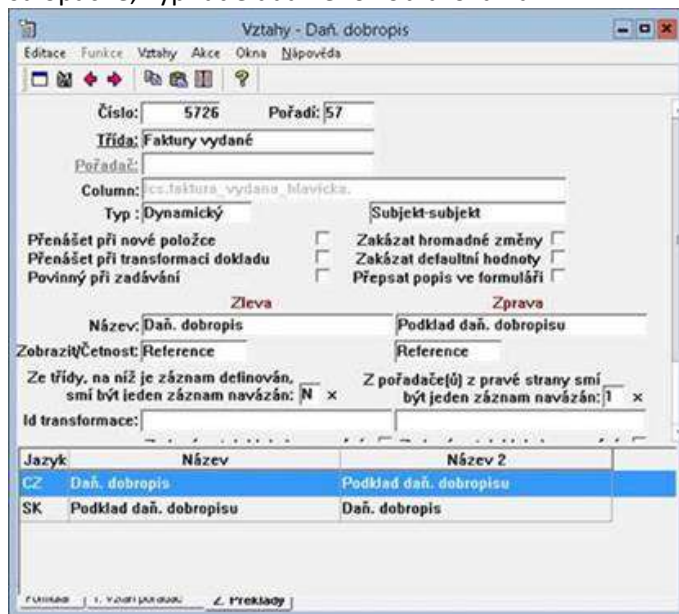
Vztahy - Daň. dobropis

Editace Funkce Vztahy Akce Okna Nápověda

Číslo: 5726 Pořadí: 57

Třída: Faktury vydané

Pořadač:

Column: ics.faktura_vydana_hlavicka.

Typ : Dynamický Subjekt-subjekt

Přenášet při nové položce

Přenášet při transformaci dokladu

Povinný při zadávání

Zakázat hromadné změny

Zakázat defaultní hodnoty

Přepsat popis ve formuláři

Zleva

Zprava

Název: Daň. dobropis

Podklad daň. dobropisu

Zobrazit/Četnost: Reference

Reference

Ze třídy, na níž je záznam definován, smí být jeden záznam navázán: N ×

Z pořadače(ů) z pravé strany smí být jeden záznam navázán: 1 ×

Id transformace:

| Jazyk | Název | Název 2 |
|---|---|---|
| CZ | Daň. dobropis | Podklad daň. dobropisu |
| SK | Podklad daň. dobropisu | Daň. dobropis |

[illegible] 1. Vazaн pořadač 2. Překlady